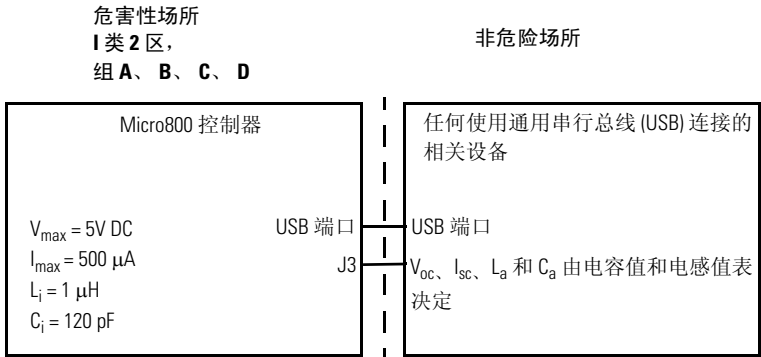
危害性场所
I 类 2 区，
组 A、 B、 C、 D

非危险场所

Micro800 控制器

$V_{max}$ = 5V DC
$I_{max}$ = 500 μA
$L_i$ = 1 μH
$C_i$ = 120 pF

USB 端口
J3

任何使用通用串行总线 (USB) 连接的相关设备

USB 端口

$V_{oc}$、$I_{sc}$、$L_a$ 和 $C_a$ 由电容值和电感值表决定